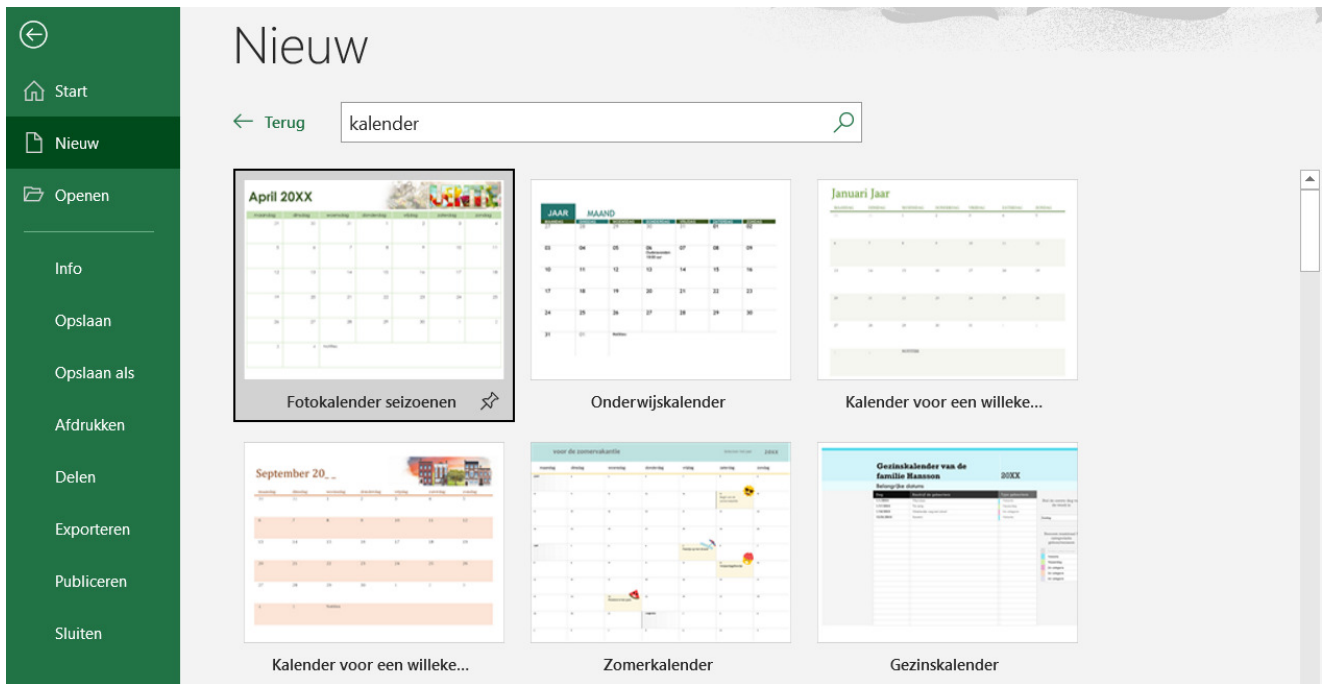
Start

Nieuw

Openen

Info

Opslaan

Opslaan als

Afdrukken

Delen

Exporteren

Publiceren

Sluiten

Nieuw

← Terug

kalender

April 20XX

Fotokalender seizoenen

JAAR MAAND

Onderwijskalender

Januari Jaar

Kalender voor een willeke...

September 20_ _

Kalender voor een willeke...

voor de zomervakantie 20XX

Zomerkalender

Gezinskalender van de familie Hansson 20XX

Belangrijke datums

Gezinskalender